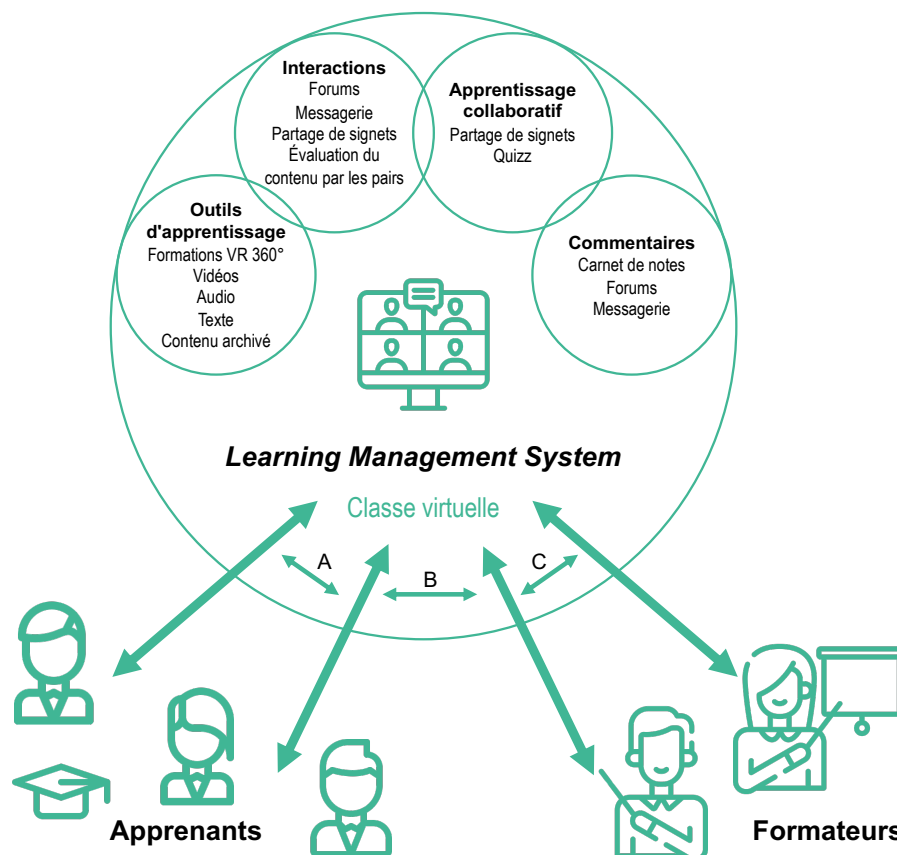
Interactions
Forums
Messagerie
Partage de signets
Évaluation du contenu par les pairs

Apprentissage collaboratif
Partage de signets
Quizz

Outils d'apprentissage
Formations VR 360°
Vidéos
Audio
Texte
Contenu archivé

Commentaires
Carnet de notes
Forums
Messagerie

Learning Management System

Classe virtuelle

A

B

C

Apprenants

Formateurs